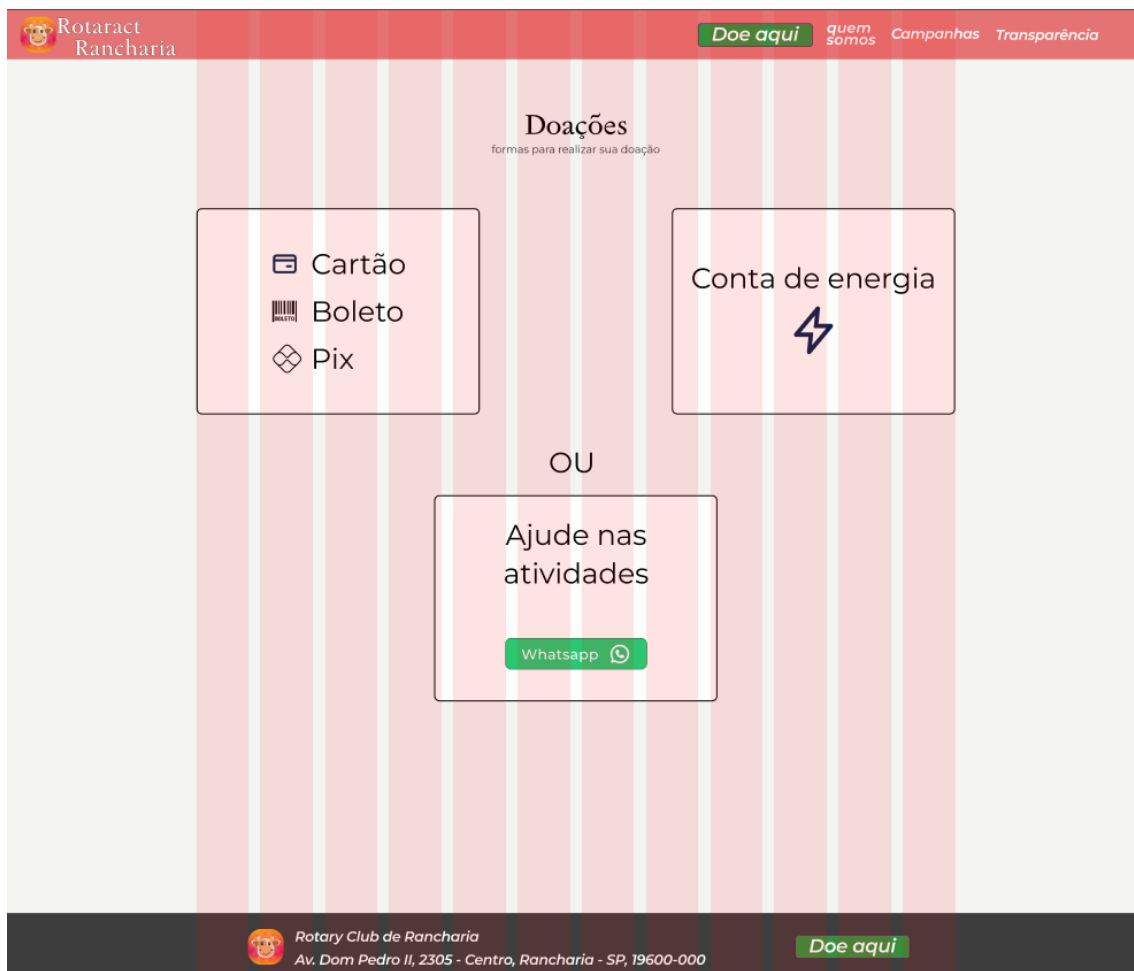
Rotaract Rancharia

Doe aqui quem somos Campanhas Transparência

Doações
formas para realizar sua doação

Cartão
BOLETO Boleto
Pix

Conta de energia

OU

Ajude nas atividades

Whatsapp

Rotary Club de Rancharia
Av. Dom Pedro II, 2305 - Centro, Rancharia - SP, 19600-000

Doe aqui